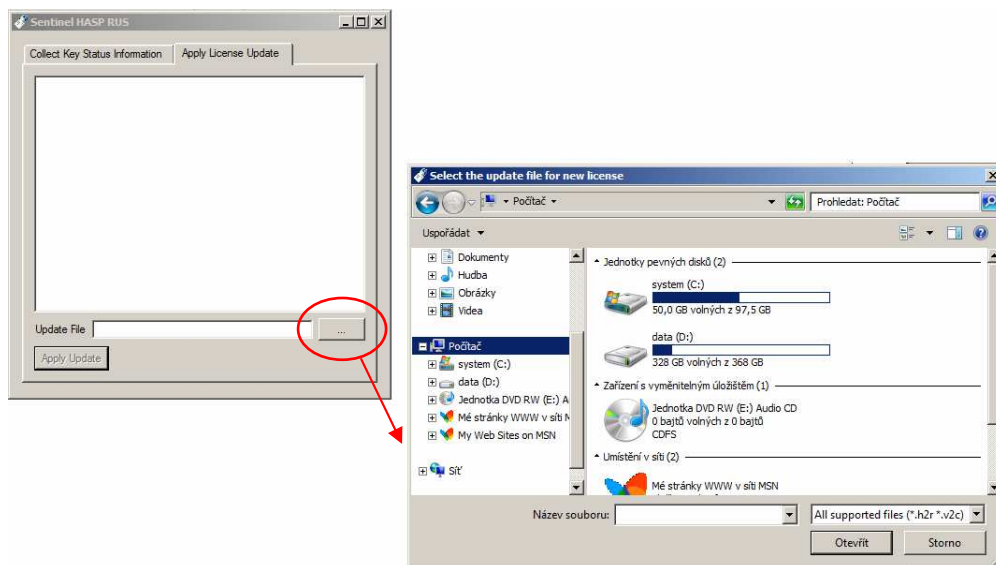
Sentinel HASP RUS

Collect Key Status Information | Apply License Update

Update File ...

Apply Update

Select the update file for new license

Počítač

Prohledat: Počítač

Uspořádat

Dokumenty
Hudba
Obrázky
Videa
Počítač
system (C:)
data (D:)
Jednotka DVD RW (E:) A
Mé stránky WWW v síti M
My Web Sites on MSN
Síť

Jednotky pevných disků (2)
system (C:)
50,0 GB volných z 97,5 GB
data (D:)
328 GB volných z 368 GB
Zařízení s vyměnitelným úložištěm (1)
Jednotka DVD RW (E:) Audio CD
0 bajtů volných z 0 bajtů
CDFS
Umístění v síti (2)
Mé stránky WWW v síti MSN

Název souboru:
All supported files (*.h2r *.v2c)
Otevřít
Storno